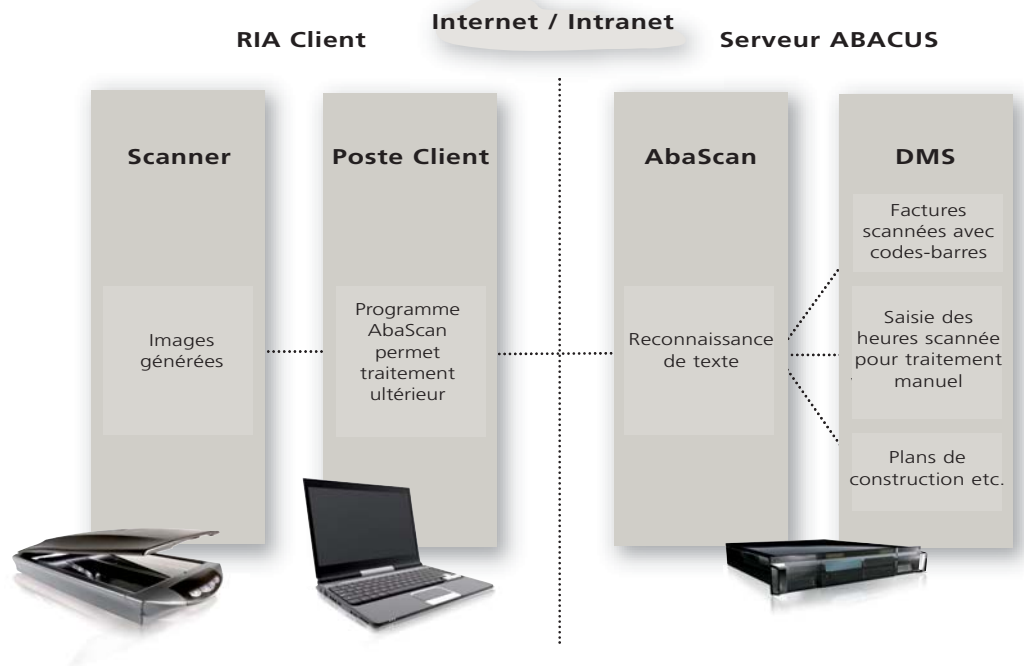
RIA Client

Internet / Intranet

Serveur ABACUS

Scanner

Images générées

Poste Client

Programme AbaScan permet traitement ultérieur

AbaScan

Reconnaissance de texte

DMS

Factures scannées avec codes-barres

Saisie des heures scannée pour traitement manuel

Plans de construction etc.